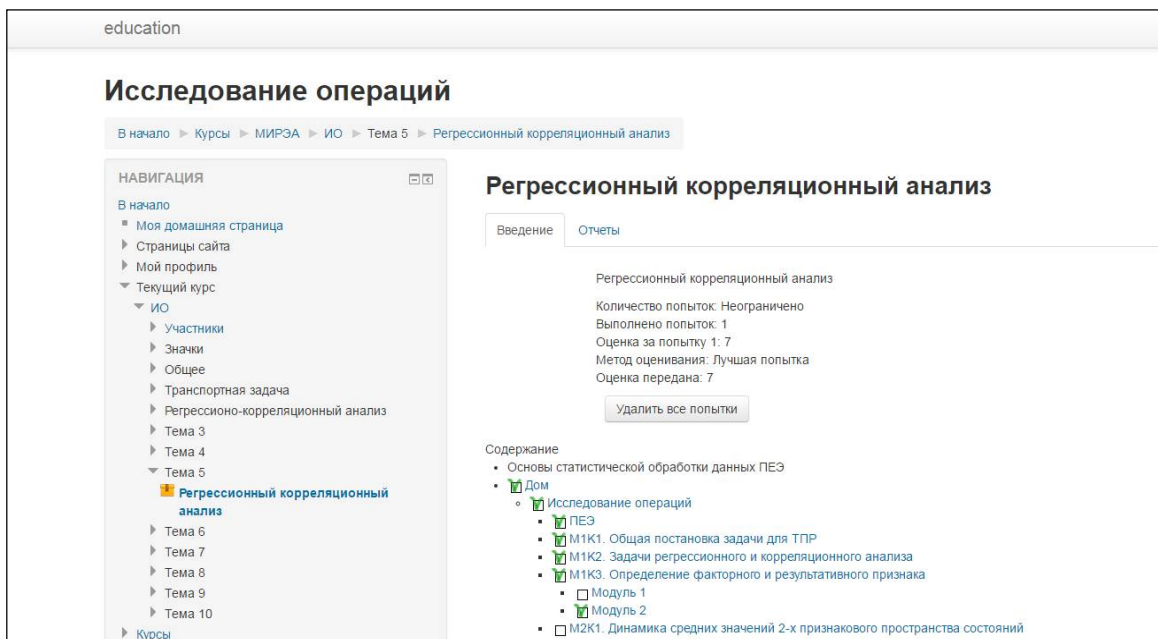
education

Исследование операций

В начало ► Курсы ► МИРЭА ► ИО ► Тема 5 ► Регрессионный корреляционный анализ

НАВИГАЦИЯ

В начало
Моя домашняя страница
Страницы сайта
Мой профиль
Текущий курс
ИО
Участники
Значки
Общее
Транспортная задача
Регрессионо-корреляционный анализ
Тема 3
Тема 4
Тема 5
Регрессионный корреляционный анализ
Тема 6
Тема 7
Тема 8
Тема 9
Тема 10
Курсы

Регрессионный корреляционный анализ

Введение
Отчеты

Регрессионный корреляционный анализ

Количество попыток: Неограничено
Выполнено попыток: 1
Оценка за попытку 1: 7
Метод оценивания: Лучшая попытка
Оценка передана: 7

Удалить все попытки

Содержание
- Основы статистической обработки данных ПЕЭ
- Дом
- Исследование операций
- ПЕЭ
- М1К1. Общая постановка задачи для ТПР
- М1К2. Задачи регрессионного и корреляционного анализа
- М1К3. Определение факторного и результативного признака
- Модуль 1
- Модуль 2
- М2К1. Динамика средних значений 2-х признакового пространства состояний